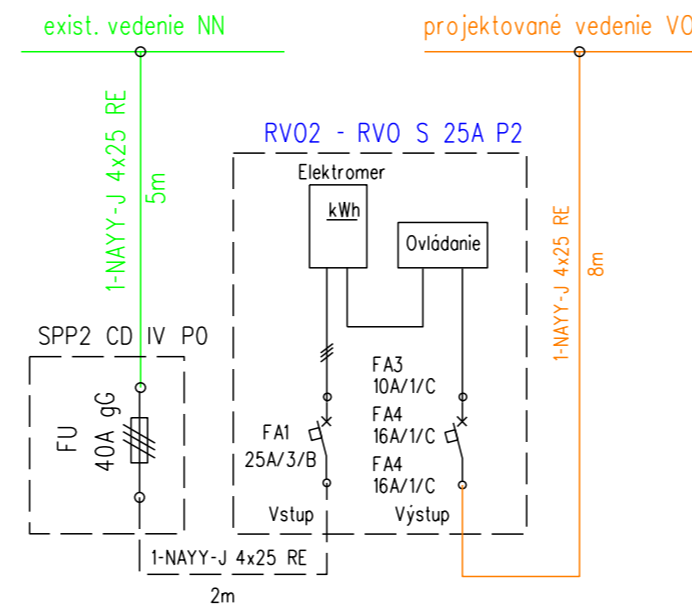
exist. vedenie NN

projektované vedenie VO

1-NAYY-J 4x25 RE
5m

RVO2 - RVO S 25A P2

Elektromer

kWh

Ovládanie

1-NAYY-J 4x25 RE
8m

SPP2 CD IV PO

FU
40A gG

FA3
10A/1/C

FA4
16A/1/C

FA1
25A/3/B

FA4
16A/1/C

Vstup

Výstup

1-NAYY-J 4x25 RE

2m